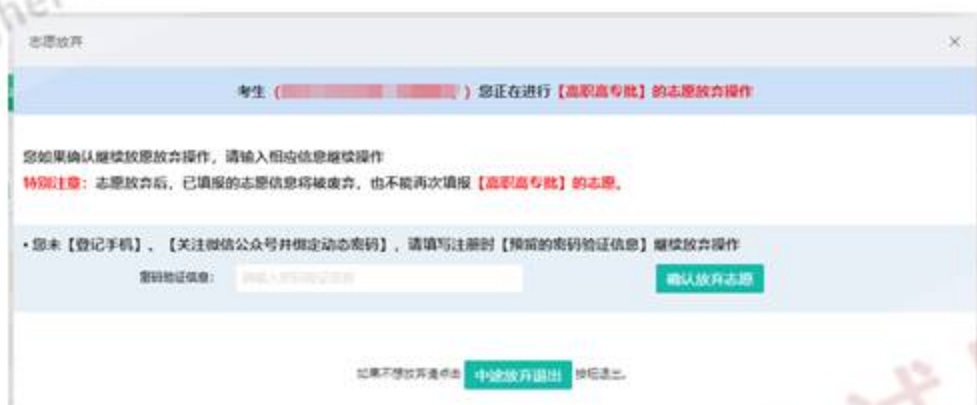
志愿放弃

×

考生（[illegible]）您正在进行【高职高专批】的志愿放弃操作

您如果确认继续放弃操作，请输入相应信息继续操作

特别注意：志愿放弃后，已填报的志愿信息将被废弃，也不能再次填报【高职高专批】的志愿。

• 您未【登记手机】、【关注微信公众号并绑定动态密码】，请填写注册时【预留的密码验证信息】继续放弃操作

密码验证信息：

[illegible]

确认放弃志愿

如果不想放弃请点击 中途放弃退出 按钮退出。